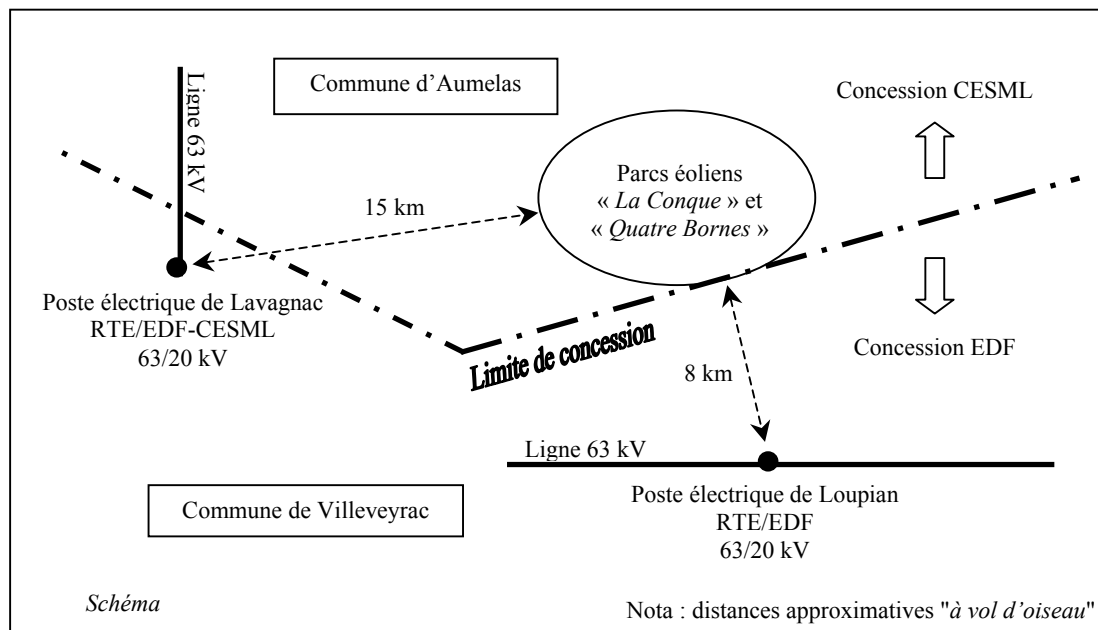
Ligne 63 kV

Commune d'Aumelas

Concession CESML

Parcs éoliens « *La Conque* » et « *Quatre Bornes* »

15 km

Poste électrique de Lavagnac
RTE/EDF-CESML
63/20 kV

Limite de concession

8 km

Concession EDF

Ligne 63 kV

Commune de Villeveyrac

Poste électrique de Loupian
RTE/EDF
63/20 kV

*Schéma*

Nota : distances approximatives "*à vol d'oiseau*"